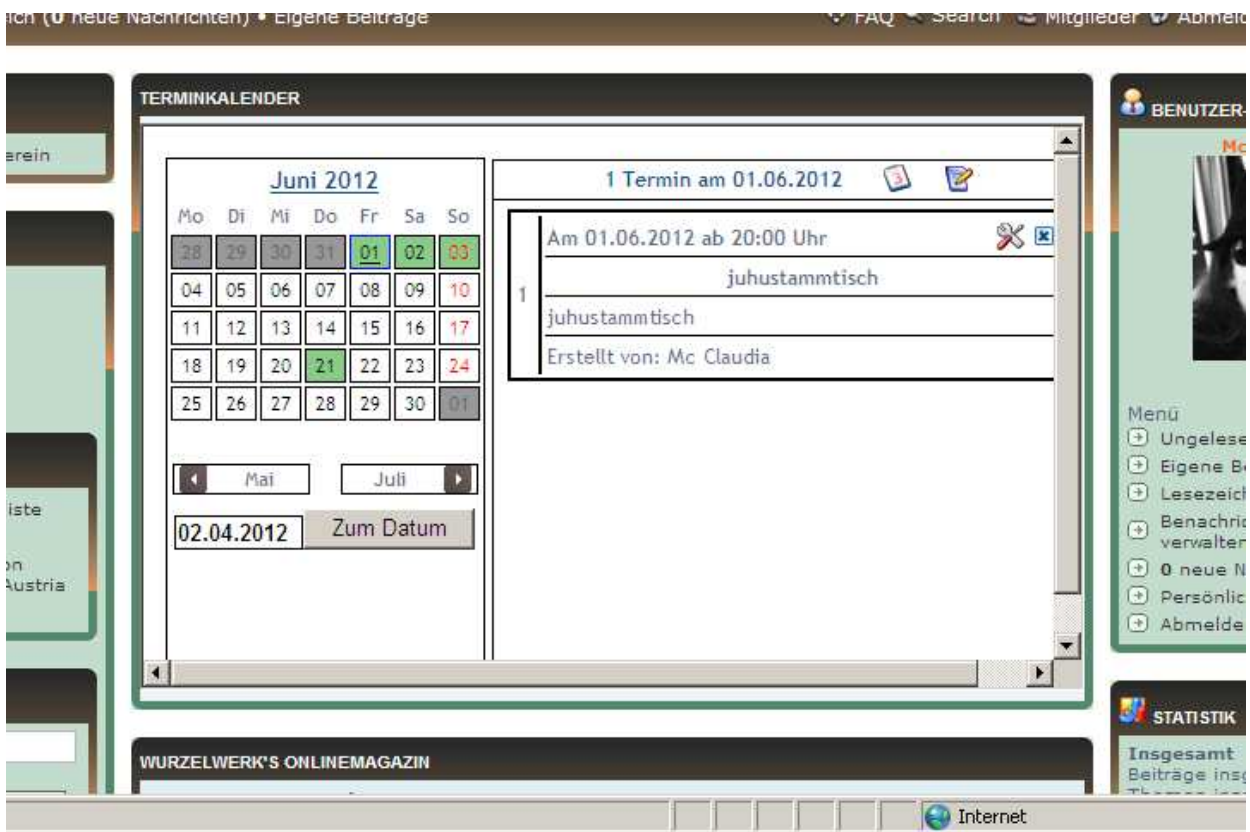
ich (0 neue Nachrichten) • Eigene Beiträge

FAQ Search Mitglieder Abmeld

erein

iste

on
Austria

TERMINKALENDER

Juni 2012

| Mo | Di | Mi | Do | Fr | Sa | So |
|---|---|---|---|---|---|---|
| 28 | 29 | 30 | 31 | 01 | 02 | 03 |
| 04 | 05 | 06 | 07 | 08 | 09 | 10 |
| 11 | 12 | 13 | 14 | 15 | 16 | 17 |
| 18 | 19 | 20 | 21 | 22 | 23 | 24 |
| 25 | 26 | 27 | 28 | 29 | 30 | 01 |

Mai Juli

02.04.2012 Zum Datum

1 Termin am 01.06.2012

Am 01.06.2012 ab 20:00 Uhr

juhustammtisch

1

juhustammtisch

Erstellt von: Mc Claudia

WURZELWERK'S ONLINEMAGAZIN

BENUTZER-

Mc

Menü
Ungelese
Eigene B
Lesezeich
Benachric
verwalten
0 neue N
Persönlic
Abmelde

STATISTIK

Insgesamt
Beiträge insg

Internet